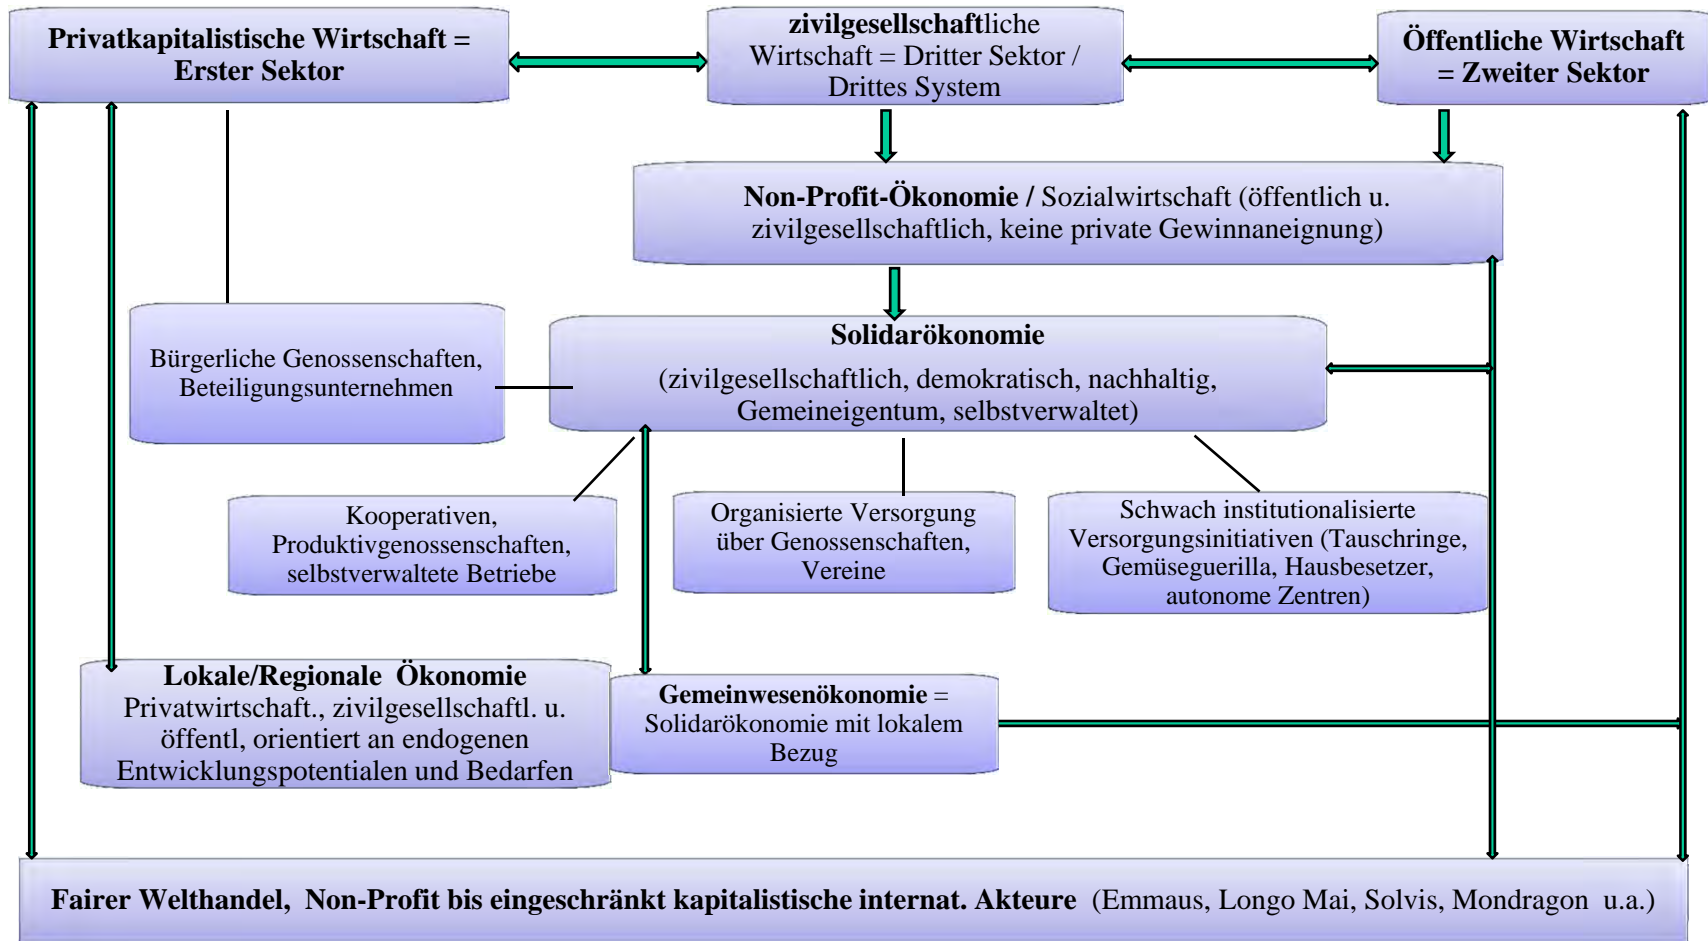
Privatkapitalistische Wirtschaft = Erster Sektor

zivilgesellschaftliche Wirtschaft = Dritter Sektor / Drittes System

Öffentliche Wirtschaft = Zweiter Sektor

Non-Profit-Ökonomie / Sozialwirtschaft (öffentlich u. zivilgesellschaftlich, keine private Gewinnaneignung)

Bürgerliche Genossenschaften, Beteiligungsunternehmen

Solidarökonomie

(zivilgesellschaftlich, demokratisch, nachhaltig, Gemeineigentum, selbstverwaltet)

Kooperativen, Produktivgenossenschaften, selbstverwaltete Betriebe

Organisierte Versorgung über Genossenschaften, Vereine

Schwach institutionalisierte Versorgungsinitiativen (Tauschringe, Gemüseguerilla, Hausbesetzer, autonome Zentren)

Lokale/Regionale Ökonomie
Privatwirtschaft., zivilgesellschaftl. u. öffentl, orientiert an endogenen Entwicklungspotentialen und Bedarfen

Gemeinwesenökonomie = Solidarökonomie mit lokalem Bezug

Fairer Welthandel, Non-Profit bis eingeschränkt kapitalistische internat. Akteure (Emmaus, Longo Mai, Solvis, Mondragon u.a.)